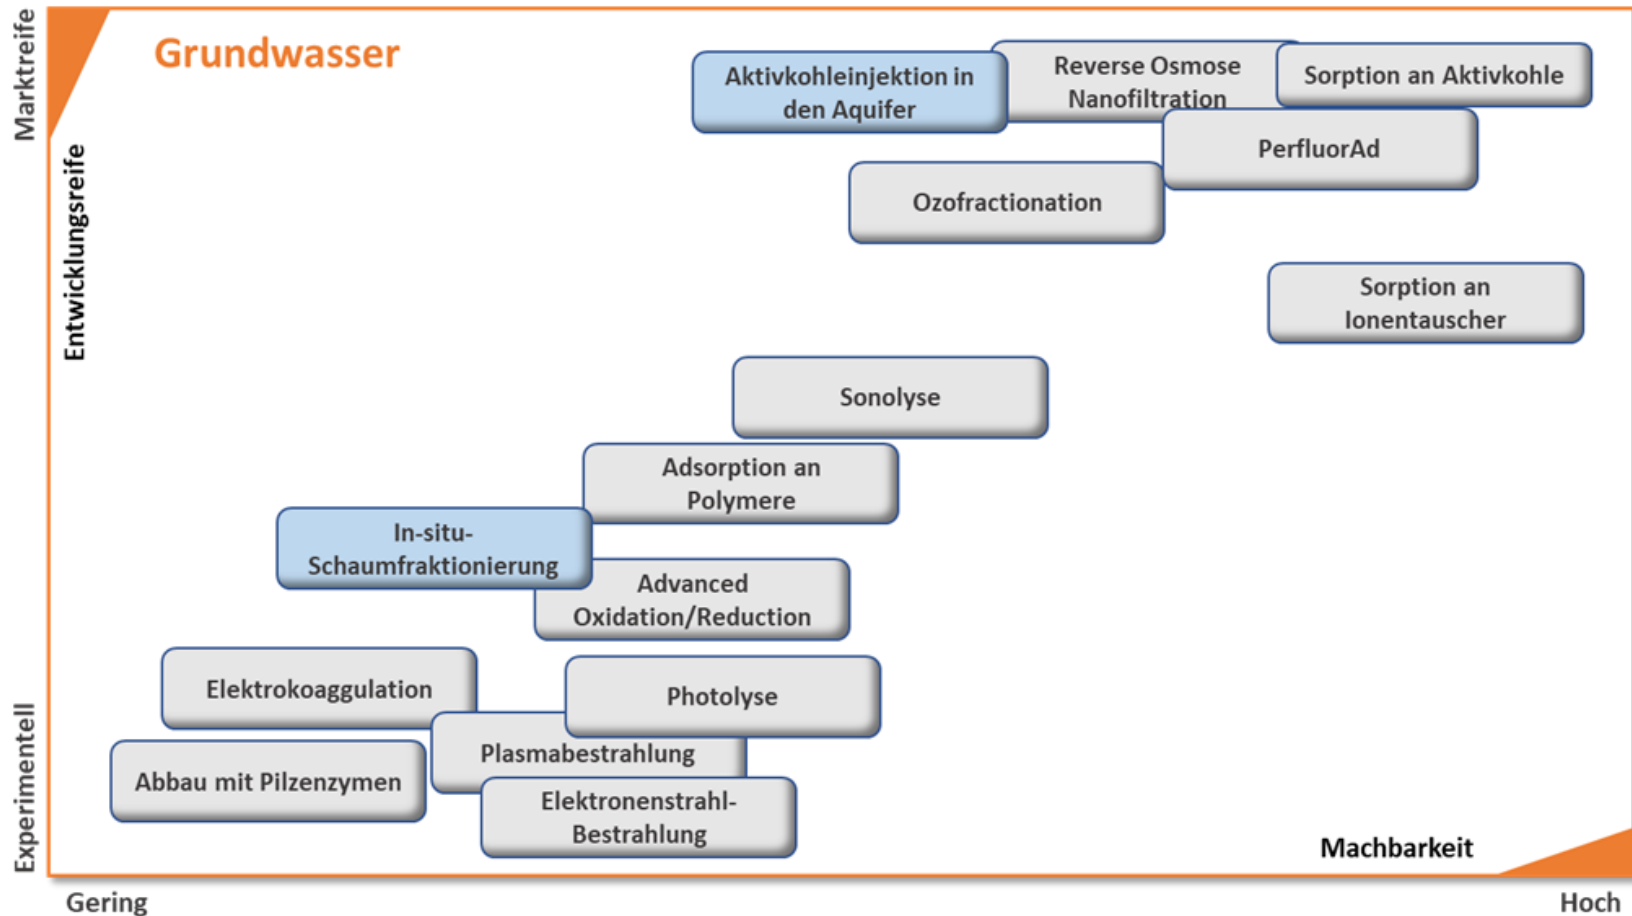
Marktreife

Entwicklungsreife

Experimentell

Grundwasser

Aktivkohleinjektion in den Aquifer

Reverse Osmose Nanofiltration

Sorption an Aktivkohle

PerfluorAd

Ozofractionation

Sorption an Ionentauscher

Sonolyse

Adsorption an Polymere

In-situ-Schaumfraktionierung

Advanced Oxidation/Reduction

Elektrokoagulation

Photolyse

Plasmabestrahlung

Abbau mit Pilzenzymen

Elektronenstrahl-Bestrahlung

Machbarkeit

Gering

Hoch